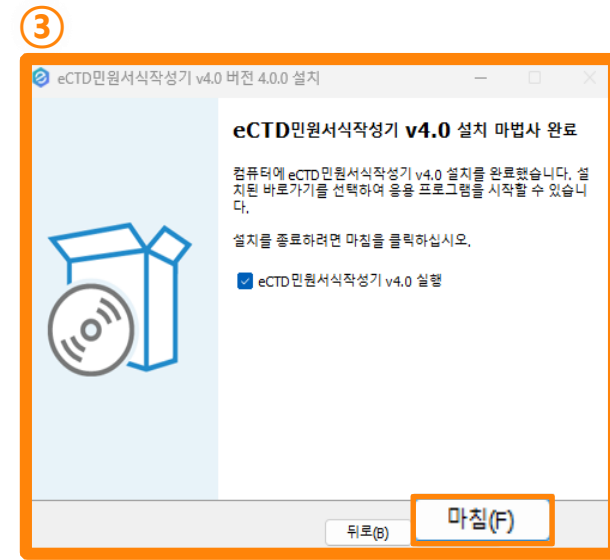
③

eCTD민원서식작성기 v4.0 버전 4.0.0 설치

eCTD민원서식작성기 v4.0 설치 마법사 완료

컴퓨터에 eCTD민원서식작성기 v4.0 설치를 완료했습니다. 설치된 바로가기를 선택하여 응용 프로그램을 시작할 수 있습니다.

설치를 종료하려면 마침을 클릭하십시오.

eCTD민원서식작성기 v4.0 실행

뒤로(B)

마침(F)